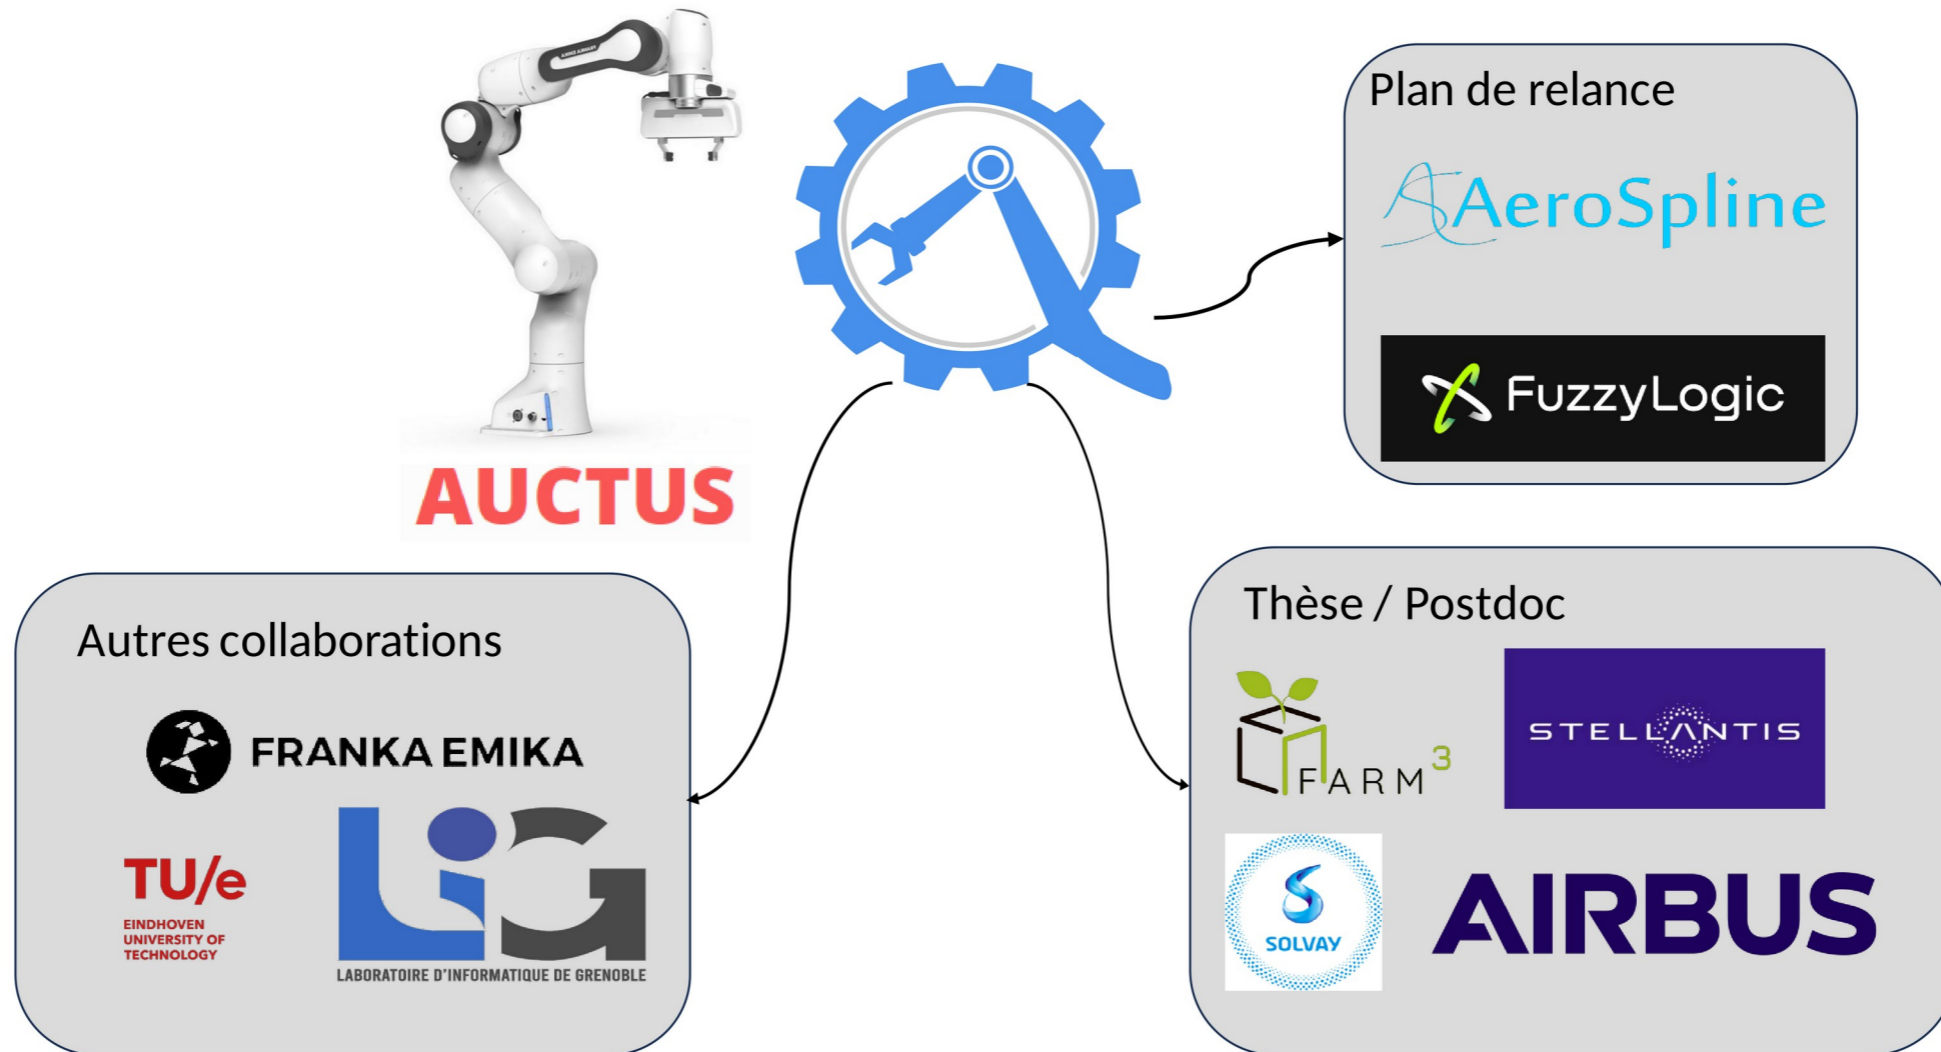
AUCTUS

Plan de relance

AeroSpline

FuzzyLogic

Autres collaborations

FRANKA EMIKA

TU/e
EINDHOVEN UNIVERSITY OF TECHNOLOGY

LIG
LABORATOIRE D'INFORMATIQUE DE GRENOBLE

Thèse / Postdoc

FARM$^3$

STELLANTIS

SOLVAY

AIRBUS